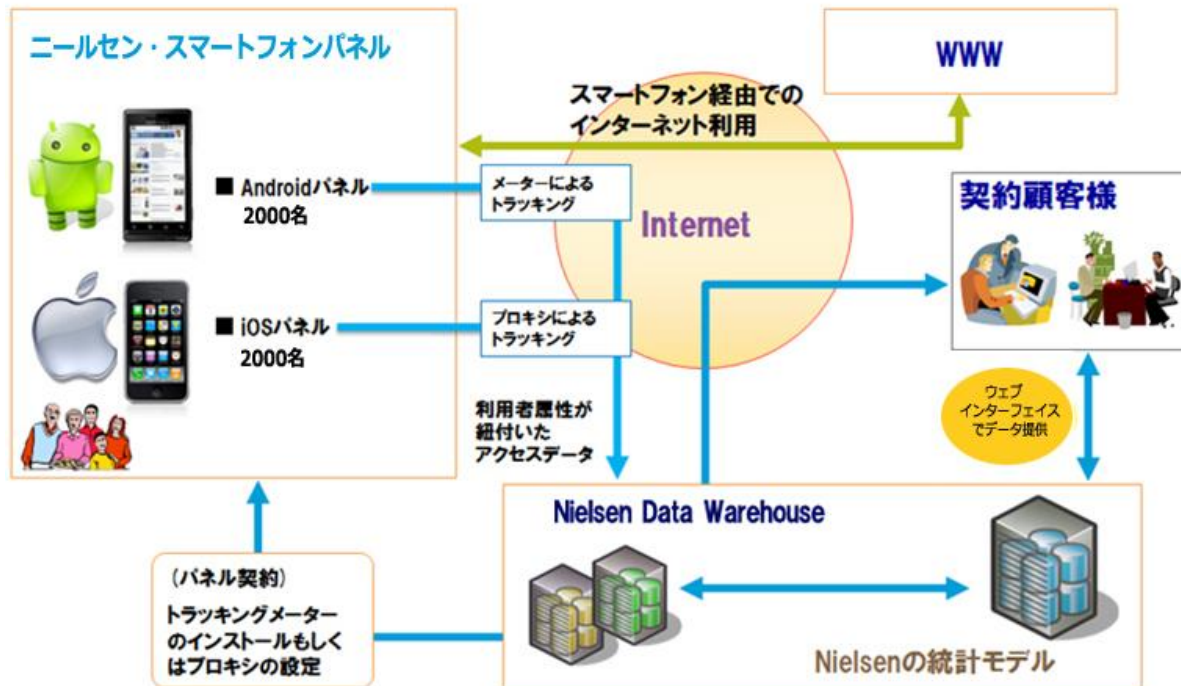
ニールセン・スマートフォンパネル

WWW

スマートフォン経由での
インターネット利用

■ Androidパネル
2000名

メーターによる
トラッキング

Internet

契約顧客様

■ iOSパネル
2000名

プロキシによる
トラッキング

利用者属性が
紐付いた
アクセスデータ

ウェブ
インターフェイス
でデータ提供

Nielsen Data Warehouse

（パネル契約）
トラッキングメーターのインストールもしくはプロキシの設定

Nielsenの統計モデル